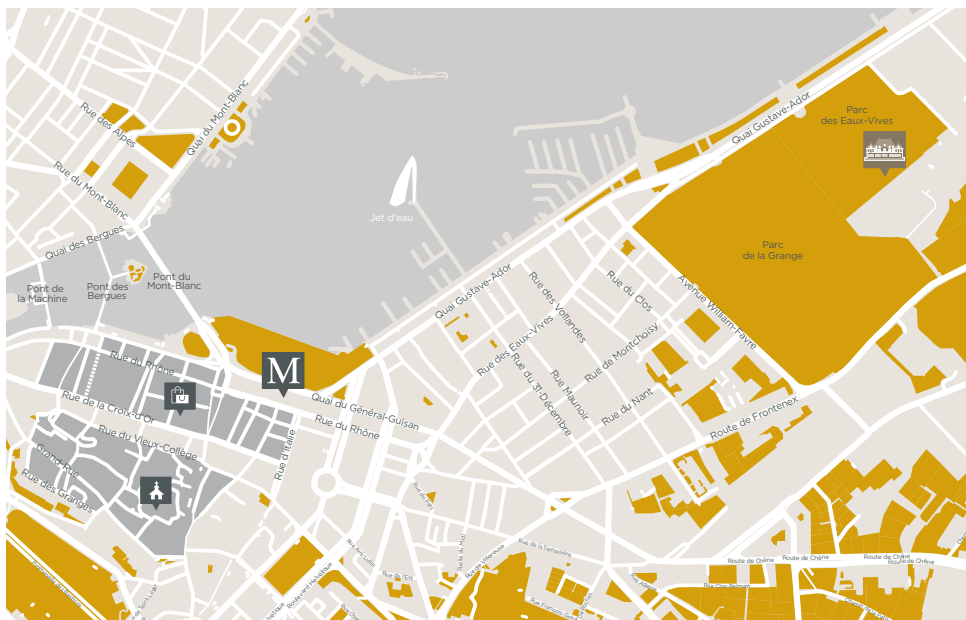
Parc des Eaux-Vives

Quai Gustave-Ador

Quai du Mont-Blanc

Rue des Alpes

Rue du Mont-Blanc

Quai des Bergues

Jet d'eau

Parc de la Grange

Pont de la Machine

Pont des Bergues

Pont du Mont-Blanc

Quai Gustave-Ador

Rue des Vollandes

Rue du Clos

Avenue William-Favre

Rue de Montchoisy

Rue des Eaux-Vives

Rue du 31-Décembre

Rue Maunoir

Rue du Nant

Route de Frontenex

M

Rue du Rhône

Quai du Général-Guisan

Rue de la Croix-d'Or

Rue du Rhône

Rue du Vieux-Collège

Rue d'Italie

Grand-Rue

Rue des Granges

Route de Chêne

Route de Chêne

Route de Chêne